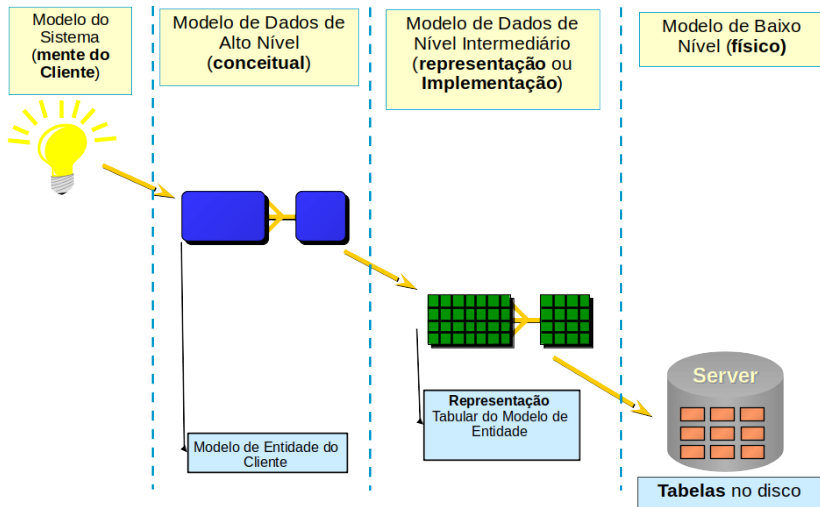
Modelo do Sistema (mente do Cliente)

Modelo de Dados de Alto Nível (conceitual)

Modelo de Dados de Nível Intermediário (representação ou Implementação)

Modelo de Baixo Nível (físico)

Server

Modelo de Entidade do Cliente

Representação Tabular do Modelo de Entidade

Tabelas no disco